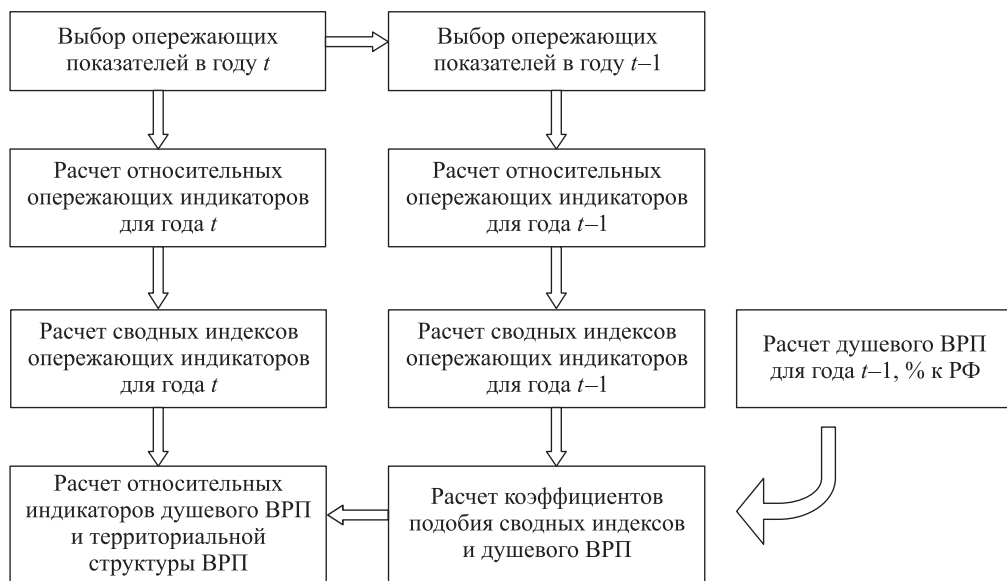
Выбор опережающих показателей в году $t$

Выбор опережающих показателей в году $t$–1

Расчет относительных опережающих индикаторов для года $t$

Расчет относительных опережающих индикаторов для года $t$–1

Расчет сводных индексов опережающих индикаторов для года $t$

Расчет сводных индексов опережающих индикаторов для года $t$–1

Расчет душевого ВРП для года $t$–1, % к РФ

Расчет относительных индикаторов душевого ВРП и территориальной структуры ВРП

Расчет коэффициентов подобия сводных индексов и душевого ВРП